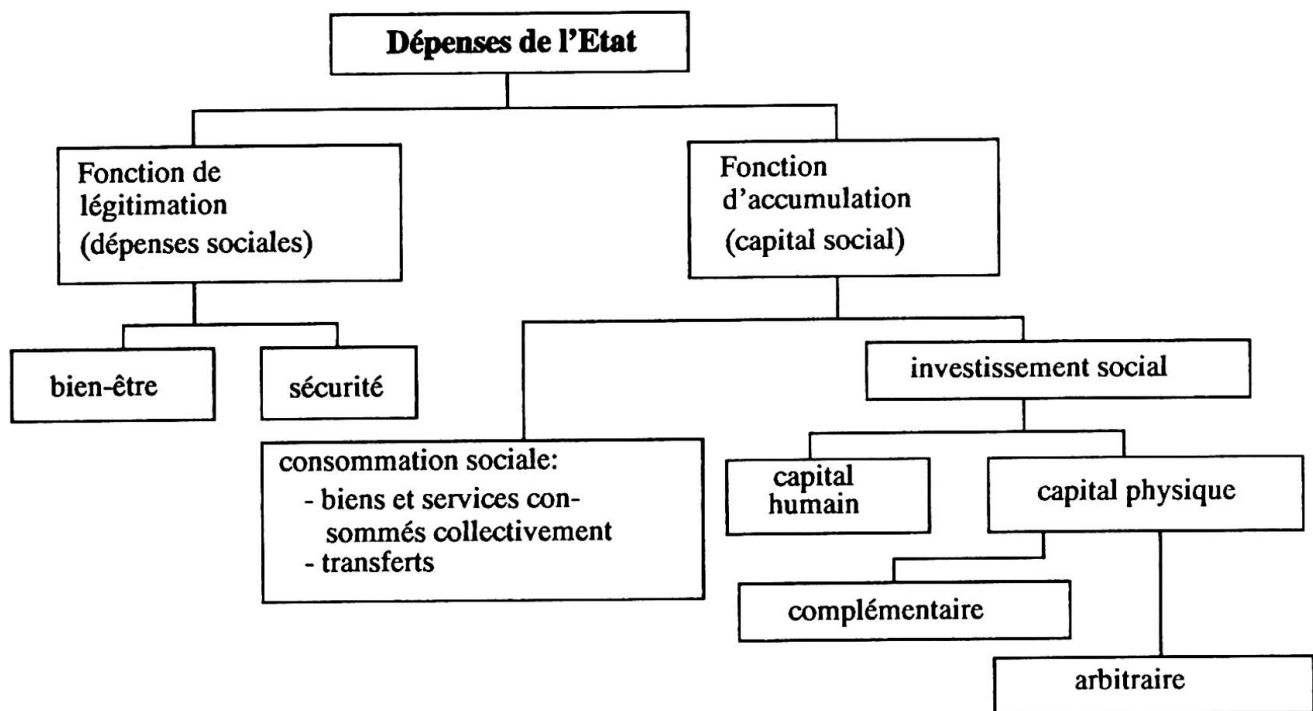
Dépenses de l'Etat

Fonction de légitimation (dépenses sociales)

Fonction d'accumulation (capital social)

bien-être

sécurité

investissement social

consommation sociale:
- biens et services consommés collectivement
- transferts

capital humain

capital physique

complémentaire

arbitraire